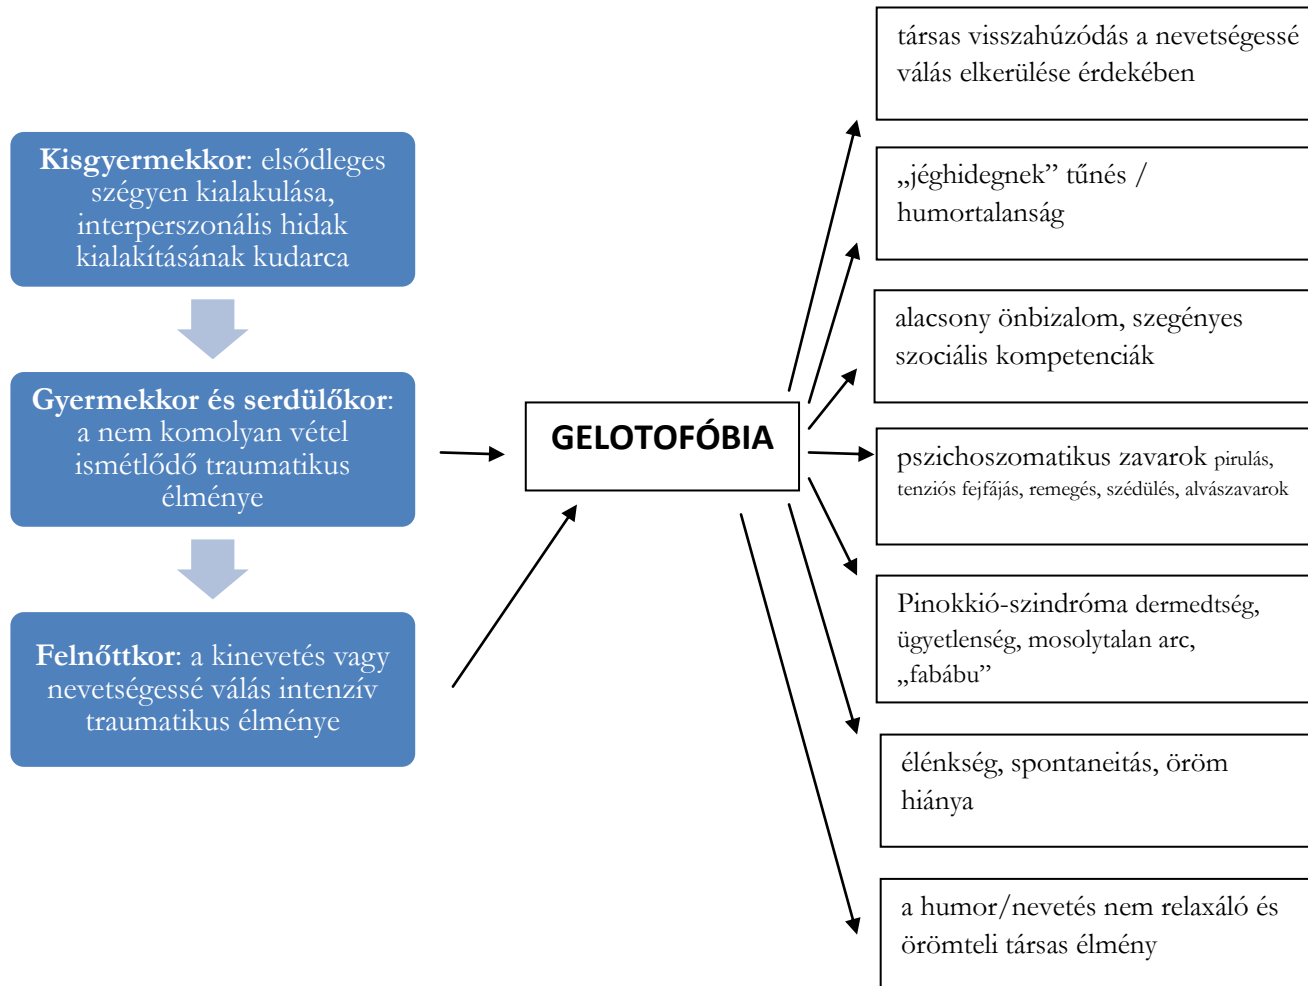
**Kisgyermekkor**: elsődleges szégyen kialakulása, interperszonális hidak kialakításának kudarca

**Gyermekkor és serdülőkor**: a nem komolyan vétel ismétlődő traumatikus élménye

**Felnőttkor**: a kinevetés vagy nevetségessé válás intenzív traumatikus élménye

GELOTOFÓBIA

társas visszahúzódás a nevetségessé válás elkerülése érdekében

„jéghidegnek” tűnés / humortalanság

alacsony önbizalom, szegényes szociális kompetenciák

pszichoszomatikus zavarok pirulás, tenziós fejfájás, remegés, szédülés, alvászavarok

Pinokkió-szindróma dermedtség, ügyetlenség, mosolytalan arc, „fabábu”

élénkség, spontaneitás, öröm hiánya

a humor/nevetés nem relaxáló és örömteli társas élmény